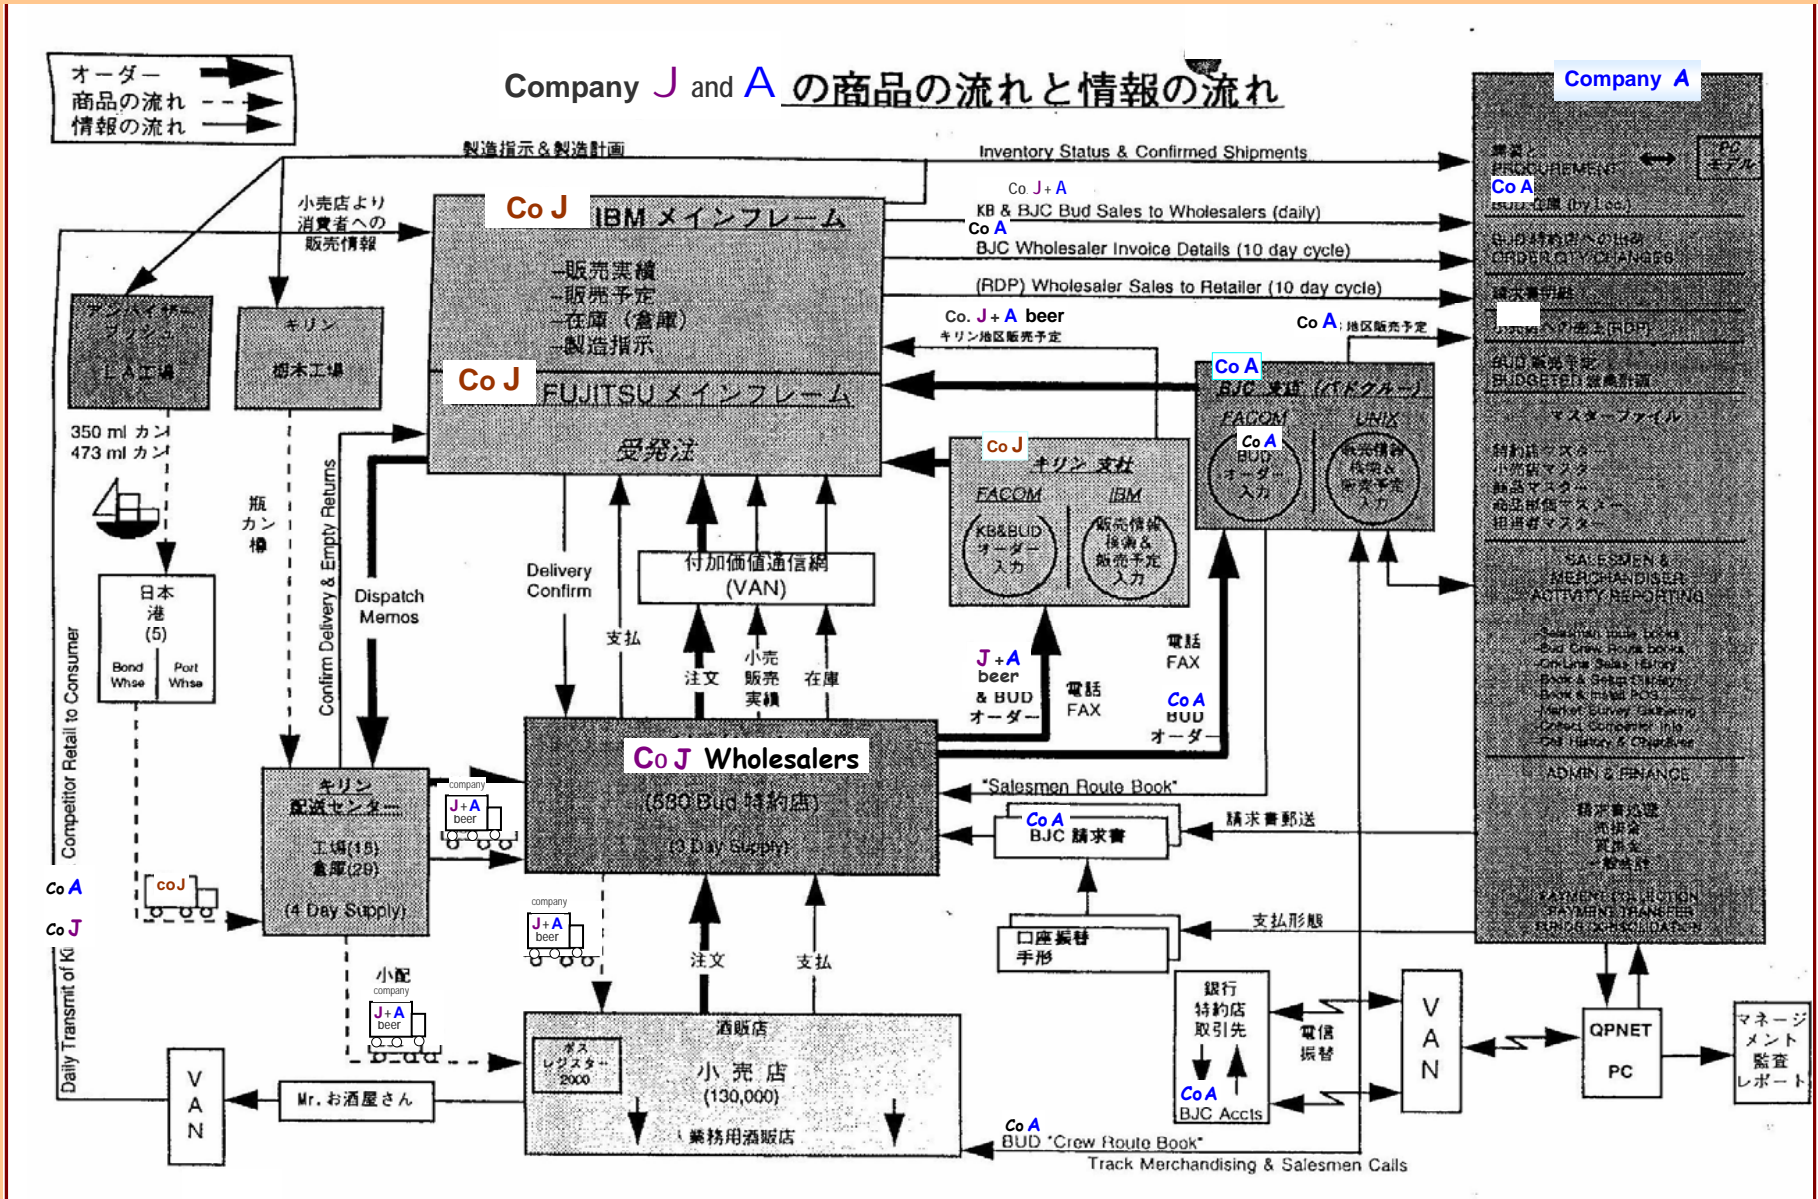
オーダー
商品の流れ
情報の流れ

Company J and A の商品の流れと情報の流れ

Company A

製造指示＆製造計画
Inventory Status & Confirmed Shipments
購買と PROCUREMENT
PC モデル
Co A
BUD発注 (by L.co.)

小売店より消費者への販売情報

Co J IBM メインフレーム
-販売実績
-販売予定
-在庫（倉庫）
-製造指示

Co J + A
KB & BJC Bud Sales to Wholesalers (daily)
Co A
BJC Wholesaler Invoice Details (10 day cycle)
(RDP) Wholesaler Sales to Retailer (10 day cycle)
Co. J + A beer
キリン地区販売予定
Co A : 地区販売予定

BUD特約店への出荷
ORDER QTY CHANGES
請求書明細
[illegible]
BUD 販売予定
BUDGETED 販売計画
マスターファイル
特約店マスター
小売店マスター
商品マスター
商品価格マスター
担当者マスター

アンハイザーブッシュ LA工場
キリン 栃木工場
350 ml カン
473 ml カン

Co J FUJITSU メインフレーム
受発注

Co A
BJC 支社（パドクルー）
FACOM
UNIX
Co A
BUD オーダー入力
販売情報 集計 & 販売予定 入力

Co J
キリン 支社
FACOM
IBM
KB&BUD オーダー入力
販売情報 集計 & 販売予定 入力

SALESMEN & MERCHANDISER ACTIVITY REPORTING
-Salesman route books
-Bud Crew Route books
-On-Line Sales History
-Book & Order Changes
-Book & Fixed POS
-Market Survey Gathering
-Collect Competitor Info
-Call History & Checking

瓶 カン 樽
Confirm Delivery & Empty Returns
Dispatch Memos
Delivery Confirm
付加価値通信網 (VAN)
支払
注文
小売 販売 実績
在庫
J + A beer & BUD オーダー
電話 FAX
電話 FAX
Co A BUD オーダー

日本 港 (5)
Bond Whse
Port Whse

Competitor Retail to Consumer
Daily Transmit of Ki
Co A
Co J
coJ

キリン 配送センター
工場(15)
倉庫(29)
(4 Day Supply)
company
J + A beer

Co J Wholesalers
(580 Bud 特約店)
(3 Day Supply)

"Salesmen Route Book"
Co A
BJC 請求書
請求書郵送
ADMIN & FINANCE
請求書処理
売掛金
買掛金
一般会計
PAYMENT COLLECTION
PAYMENT TRANSFERS
FUNDS CONSOLIDATION

口座振替
手形
支払形態

company
J + A beer
注文
支払
小配
company
J + A beer

酒販店
ポス レジスター 2000
小 売 店
(130,000)
業務用酒販店

V A N
Mr. お酒屋さん

銀行
特約店
取引先
Co A
BJC Accts
電信 振替
V A N
QPNET PC
マネージメント 監査 レポート

Co A
BUD "Crew Route Book"
Track Merchandising & Salesmen Calls